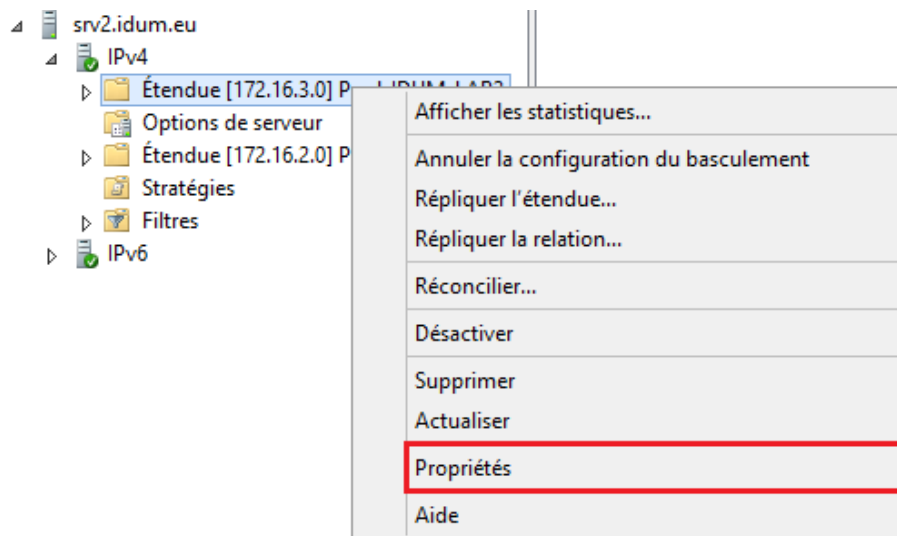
srv2.idum.eu
IPv4
Étendue [172.16.3.0] P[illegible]
Options de serveur
Étendue [172.16.2.0] P
Stratégies
Filtres
IPv6

Afficher les statistiques...
Annuler la configuration du basculement
Répliquer l'étendue...
Répliquer la relation...
Réconcilier...
Désactiver
Supprimer
Actualiser
Propriétés
Aide